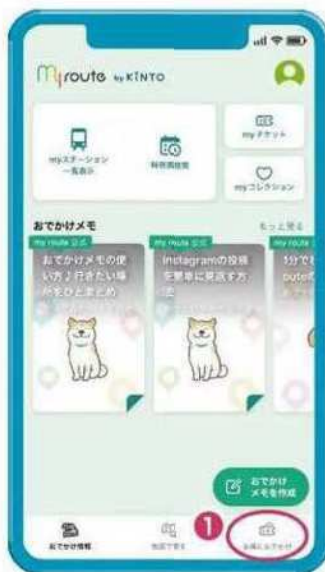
my route by KINTO

myステーション一覧表示

時刻表検索

myチケット

myコレクション

おでかけメモ

もっと見る

my route 公式

おでかけメモの使い方＋行きたい場所をひとまとめ

my route 公式

Instagramの投稿を簡単に変換する方法

my route 公式

1分で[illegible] route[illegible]

おでかけメモを作成

おでかけ情報

地図で探す

❶

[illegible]